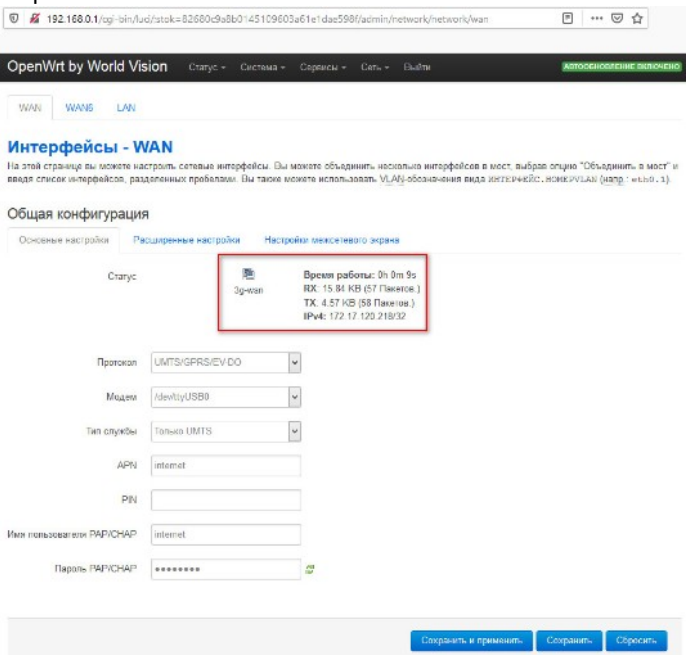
192.168.0.1/cgi-bin/luci/;stok=82680c9a8b0145109603a61e1dae598f/admin/network/network/wan

OpenWrt by World Vision Статус Система Сервисы Сеть Выйти АВТООБНОВЛЕНИЕ ВКЛЮЧЕНО

WAN WAN6 LAN

Интерфейсы - WAN

На этой странице вы можете настроить сетевые интерфейсы. Вы можете объединить несколько интерфейсов в мост, выбрав опцию "Объединить в мост" и введя список интерфейсов, разделенных пробелами. Вы также можете использовать VLAN-обозначения вида ИНТЕРФЕЙС.НОМЕРVLAN (напр.: eth0.1).

Общая конфигурация

Основные настройки Расширенные настройки Настройки межсетевого экрана

Статус 3g-wan Время работы: 0h 0m 9s RX: 15.84 KB (57 Пакетов.) TX: 4.57 KB (58 Пакетов.) IPv4: 172.17.120.218/32

Протокол UMTS/GPRS/EV-DO

Модем /dev/ttyUSB0

Тип службы Только UMTS

APN internet

PIN

Имя пользователя PAP/CHAP internet

Пароль PAP/CHAP ••••••••

Сохранить и применить Сохранить Сбросить